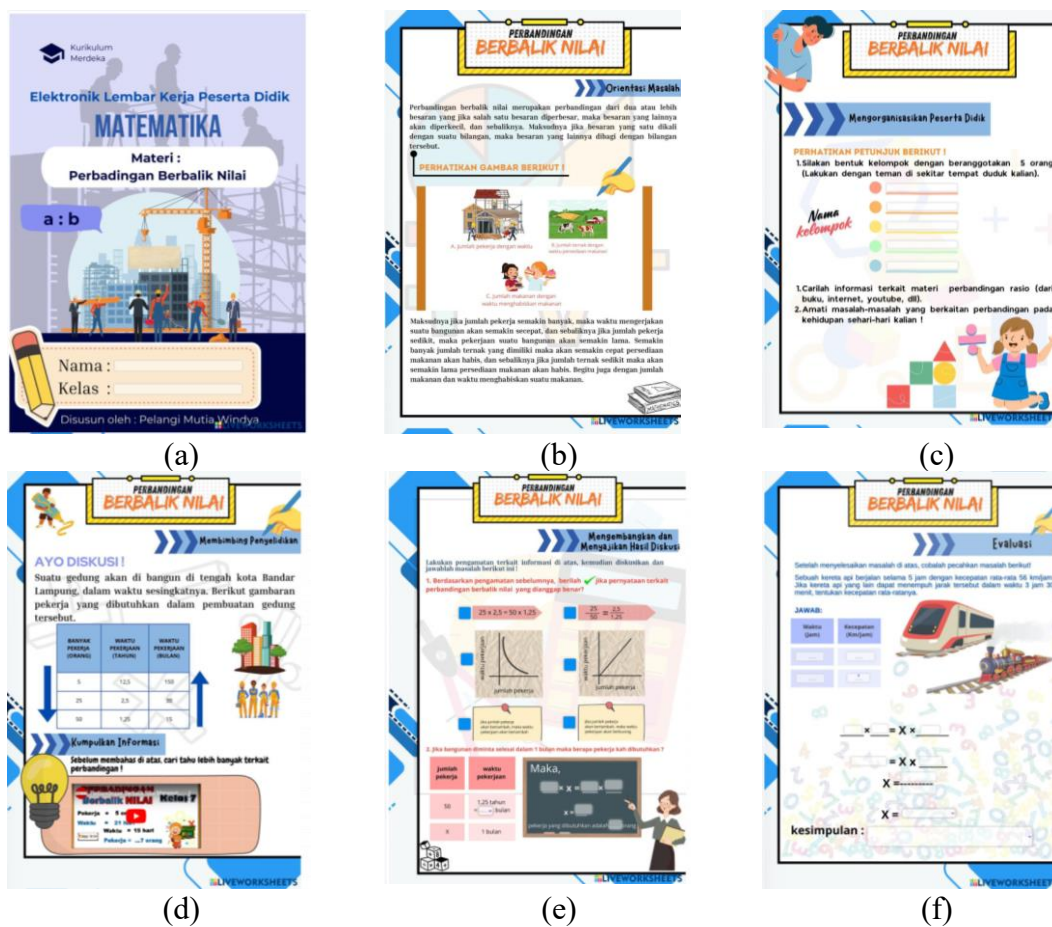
Kurikulum Merdeka

Elektronik Lembar Kerja Peserta Didik

MATEMATIKA

Materi : Perbadingan Berbalik Nilai

a : b

Nama :

Kelas :

Disusun oleh : Pelangi Mutia Windya

(a)

PERBANDINGAN BERBALIK NILAI

Orientasi Masalah

Perbandingan berbalik nilai merupakan perbandingan dari dua atau lebih besaran yang jika salah satu besaran diperbesar, maka besaran yang lainnya akan diperkecil, dan sebaliknya. Maksudnya jika besaran yang satu dikali dengan suatu bilangan, maka besaran yang lainnya dibagi dengan bilangan tersebut.

PERHATIKAN GAMBAR BERIKUT !

A. Jumlah pekerja dengan waktu

B. Jumlah ternak dengan waktu persediaan makanan

C. Jumlah makanan dengan waktu menghabiskan makanan

Maksudnya jika jumlah pekerja semakin banyak, maka waktu mengerjakan suatu bangunan akan semakin cepat, dan sebaliknya jika jumlah pekerja sedikit, maka pekerjaan suatu bangunan akan semakin lama. Semakin banyak jumlah ternak yang dimiliki maka akan semakin cepat persediaan makanan akan habis, dan sebaliknya jika jumlah ternak sedikit maka akan semakin lama persediaan makanan akan habis. Begitu juga dengan jumlah makanan dan waktu menghabiskan suatu makanan.

LIVEWORKSHEETS

(b)

PERBANDINGAN BERBALIK NILAI

Mengorganisasikan Peserta Didik

PERHATIKAN PETUNJUK BERIKUT !

1. Silakan bentuk kelompok dengan beranggotakan 5 orang (Lakukan dengan teman di sekitar tempat duduk kalian).

Nama kelompok

1. Carilah informasi terkait materi perbandingan rasio (dari buku, internet, youtube, dll).

2. Amati masalah-masalah yang berkaitan perbandingan pada kehidupan sehari-hari kalian !

LIVEWORKSHEETS

(c)

PERBANDINGAN BERBALIK NILAI

Membimbing Penyelidikan

AYO DISKUSI !

Suatu gedung akan di bangun di tengah kota Bandar Lampung, dalam waktu sesingkatnya. Berikut gambaran pekerja yang dibutuhkan dalam pembuatan gedung tersebut.

| BANYAK PEKERJA (ORANG) | WAKTU PEKERJAAN (TAHUN) | WAKTU PEKERJAAN (BULAN) |
|---|---|---|
| 5 | 12,5 | 150 |
| 25 | 2,5 | 30 |
| 50 | 1,25 | 15 |

Kumpulkan Informasi

Sebelum membahas di atas, cari tahu lebih banyak terkait perbandingan !

PERBANDINGAN Berbalik NILAI Kelas 7

Pekerja = 5 or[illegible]

Waktu = 21 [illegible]

Waktu = 15 hari

Pekerja = ...? orang

LIVEWORKSHEETS

(d)

PERBANDINGAN BERBALIK NILAI

Mengembangkan dan Menyajikan Hasil Diskusi

Lakukan pengamatan terkait informasi di atas, kemudian diskusikan dan jawablah masalah berikut ini !

1. Berdasarkan pengamatan sebelumnya, berilah ✓ jika pernyataan terkait perbandingan berbalik nilai yang dianggap benar!

$25 \times 2,5 = 50 \times 1,25$

$\frac{25}{50} = \frac{2,5}{1,25}$

waktu pekerjaan

jumlah pekerja

waktu pekerjaan

jumlah pekerja

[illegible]

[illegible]

2. Jika bangunan diminta selesai dalam 1 bulan maka berapa pekerja kah dibutuhkan ?

| jumlah pekerja | waktu pekerjaan |
|---|---|
| 50 | 1,25 tahun = ... bulan |
| X | 1 bulan |

Maka,

pekerja yang dibutuhkan adalah ... orang

LIVEWORKSHEETS

(e)

PERBANDINGAN BERBALIK NILAI

Evaluasi

Setelah menyelesaikan masalah di atas, cobalah pecahkan masalah berikut!

Sebuah kereta api berjalan selama 5 jam dengan kecepatan rata-rata 56 km/jam. Jika kereta api yang lain dapat menempuh jarak tersebut dalam waktu 3 jam 30 menit, tentukan kecepatan rata-ratanya.

JAWAB:

| Waktu (jam) | Kecepatan (Km/jam) |
|---|---|
| | |
| | |

___ x ___ = X x ___

___ = X x ___

X = ______

X = ______

kesimpulan :

LIVEWORKSHEETS

(f)